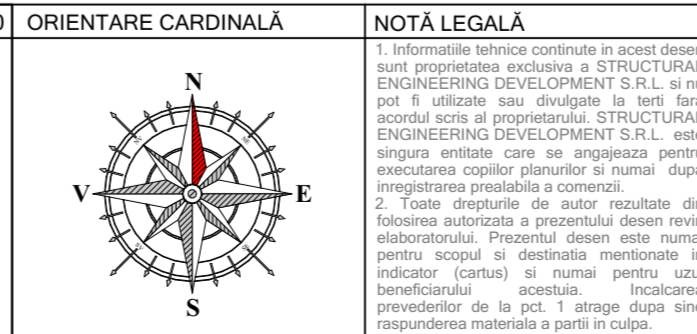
| 0 | ORIENTARE CARDINALĂ | NOTĂ LEGALĂ |
|---|---|---|
| | N V E S | 1. Informatiile tehnice continute in acest desen sunt proprietatea exclusiva a STRUCTURAL ENGINEERING DEVELOPMENT S.R.L. si nu pot fi utilizate sau divulgate la terti fara acordul scris al proprietarului. STRUCTURAL ENGINEERING DEVELOPMENT S.R.L. este singura entitate care se angajeaza pentru executarea copiilor planurilor si numai dupa inregistrarea prealabila a comenzii. 2. Toate drepturile de autor rezultate din folosirea autorizata a prezentului desen revin elaboratorului. Prezentul desen este numai pentru scopul si destinatia mentionate in indicator (cartus) si numai pentru uzul beneficiarului acestuia. Incalcarea prevederilor de la pct. 1 atrage dupa sine raspunderea materiala a partii in culpa. |